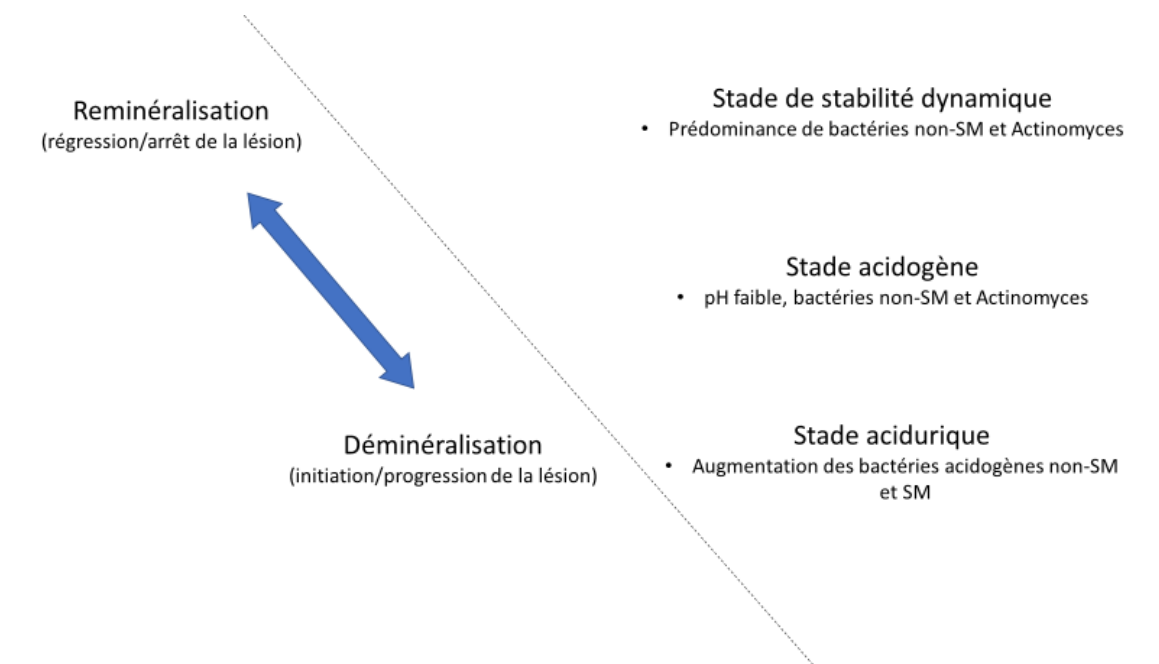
Reminéralisation
(régression/arrêt de la lésion)

Déminéralisation
(initiation/progression de la lésion)

Stade de stabilité dynamique
• Prédominance de bactéries non-SM et Actinomyces

Stade acidogène
• pH faible, bactéries non-SM et Actinomyces

Stade acidurique
• Augmentation des bactéries acidogènes non-SM et SM